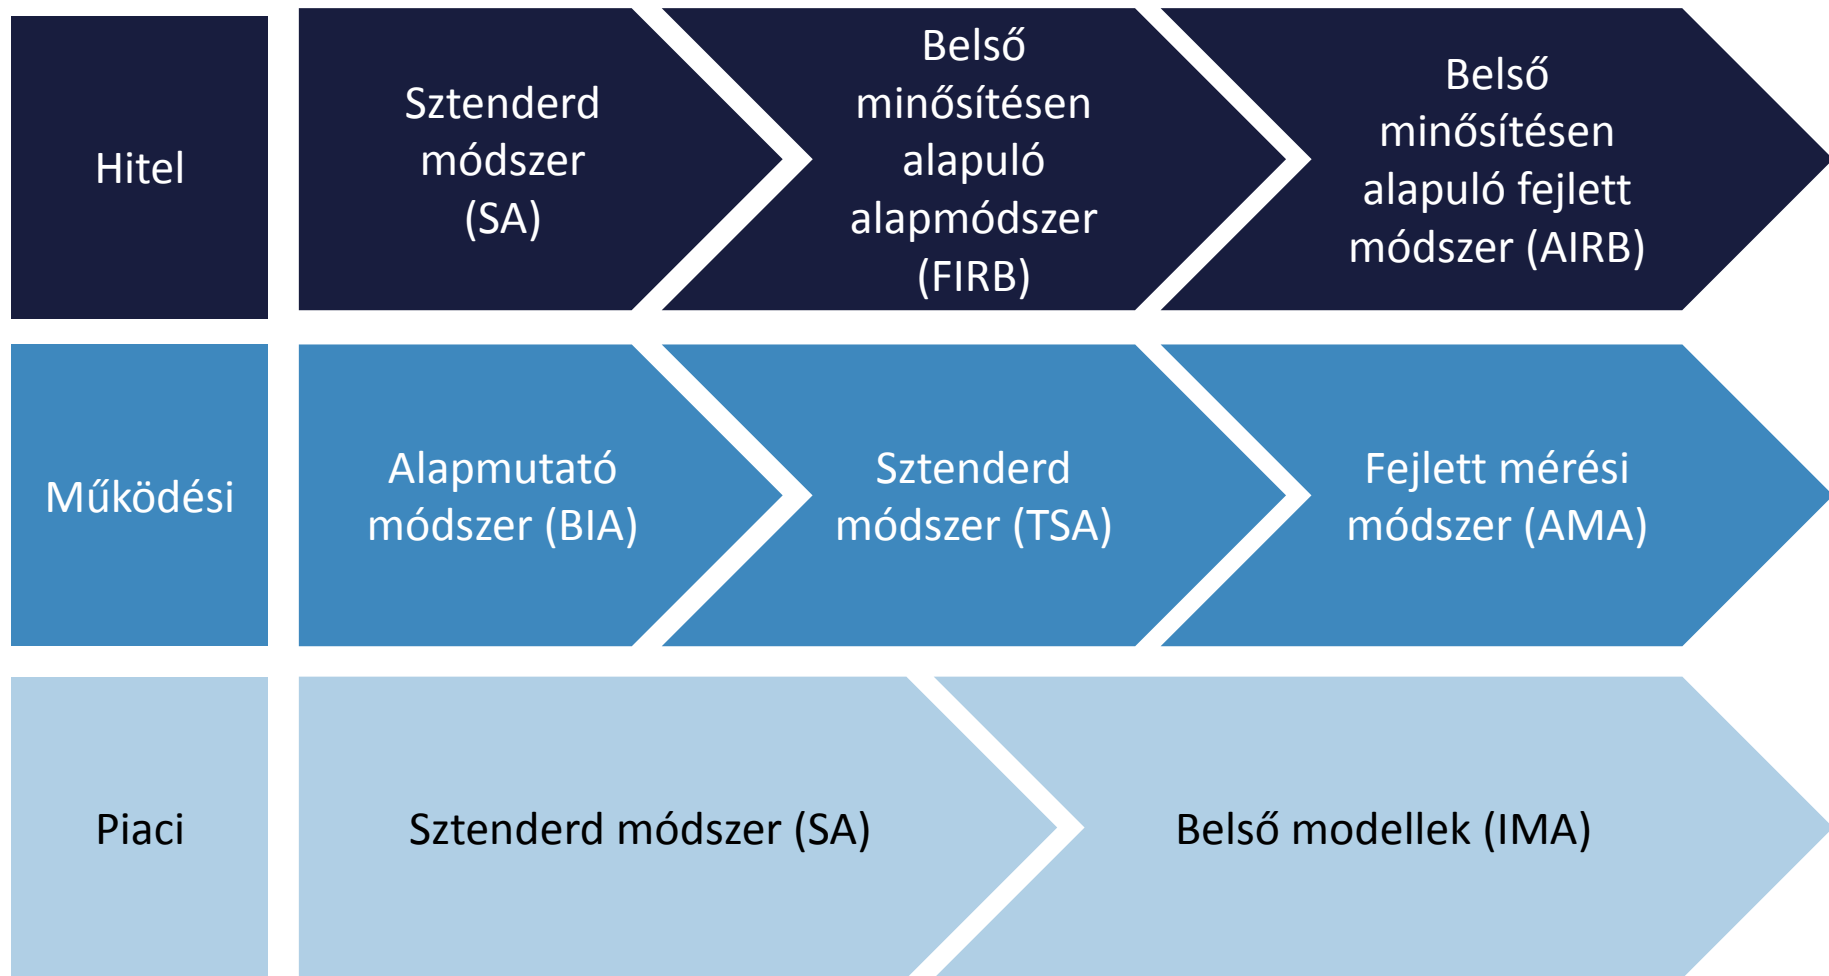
Hitel

Sztenderd módszer (SA)

Belső minősítésen alapuló alapmódszer (FIRB)

Belső minősítésen alapuló fejlett módszer (AIRB)

Működési

Alapmutató módszer (BIA)

Sztenderd módszer (TSA)

Fejlett mérési módszer (AMA)

Piaci

Sztenderd módszer (SA)

Belső modellek (IMA)